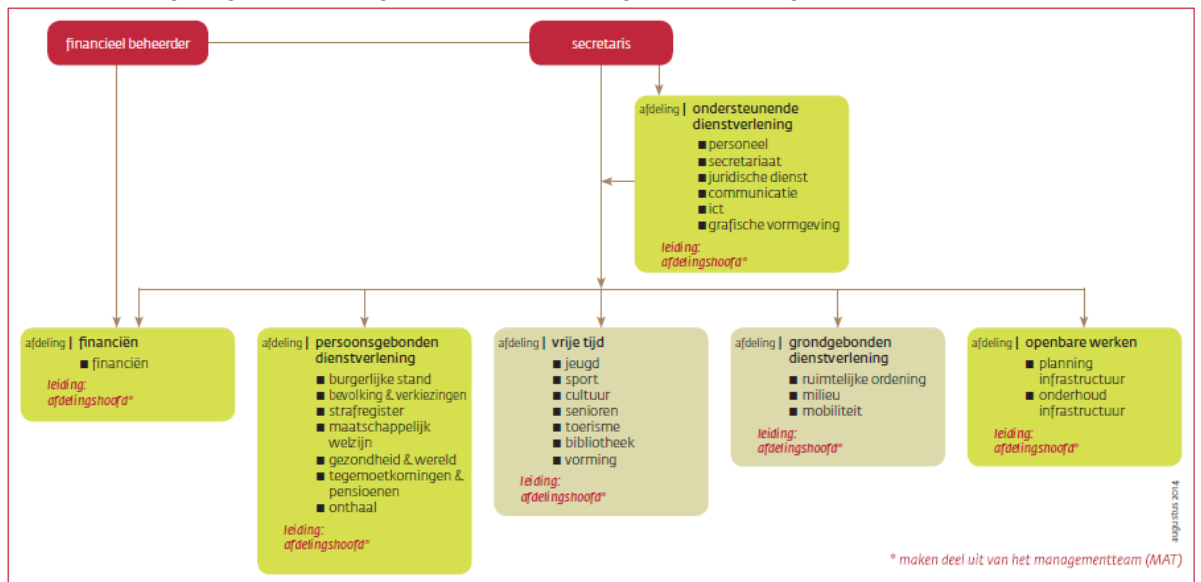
financieel beheerder

secretaris

afdeling | ondersteunende dienstverlening
■ personeel
■ secretariaat
■ juridische dienst
■ communicatie
■ ict
■ grafische vormgeving
leiding: afdelingshoofd°

afdeling | financiën
■ financiën
leiding: afdelingshoofd°

afdeling | persoonsgebonden dienstverlening
■ burgerlijke stand
■ bevolking & verkiezingen
■ strafregister
■ maatschappelijk welzijn
■ gezondheid & wereld
■ tegemoetkomingen & pensioenen
■ onthaal
leiding: afdelingshoofd°

afdeling | vrije tijd
■ jeugd
■ sport
■ cultuur
■ senioren
■ toerisme
■ bibliotheek
■ vorming
leiding: afdelingshoofd°

afdeling | grondgebonden dienstverlening
■ ruimtelijke ordening
■ milieu
■ mobiliteit
leiding: afdelingshoofd°

afdeling | openbare werken
■ planning infrastructuur
■ onderhoud infrastructuur
leiding: afdelingshoofd°

° maken deel uit van het managementteam (MAT)

sns 2014